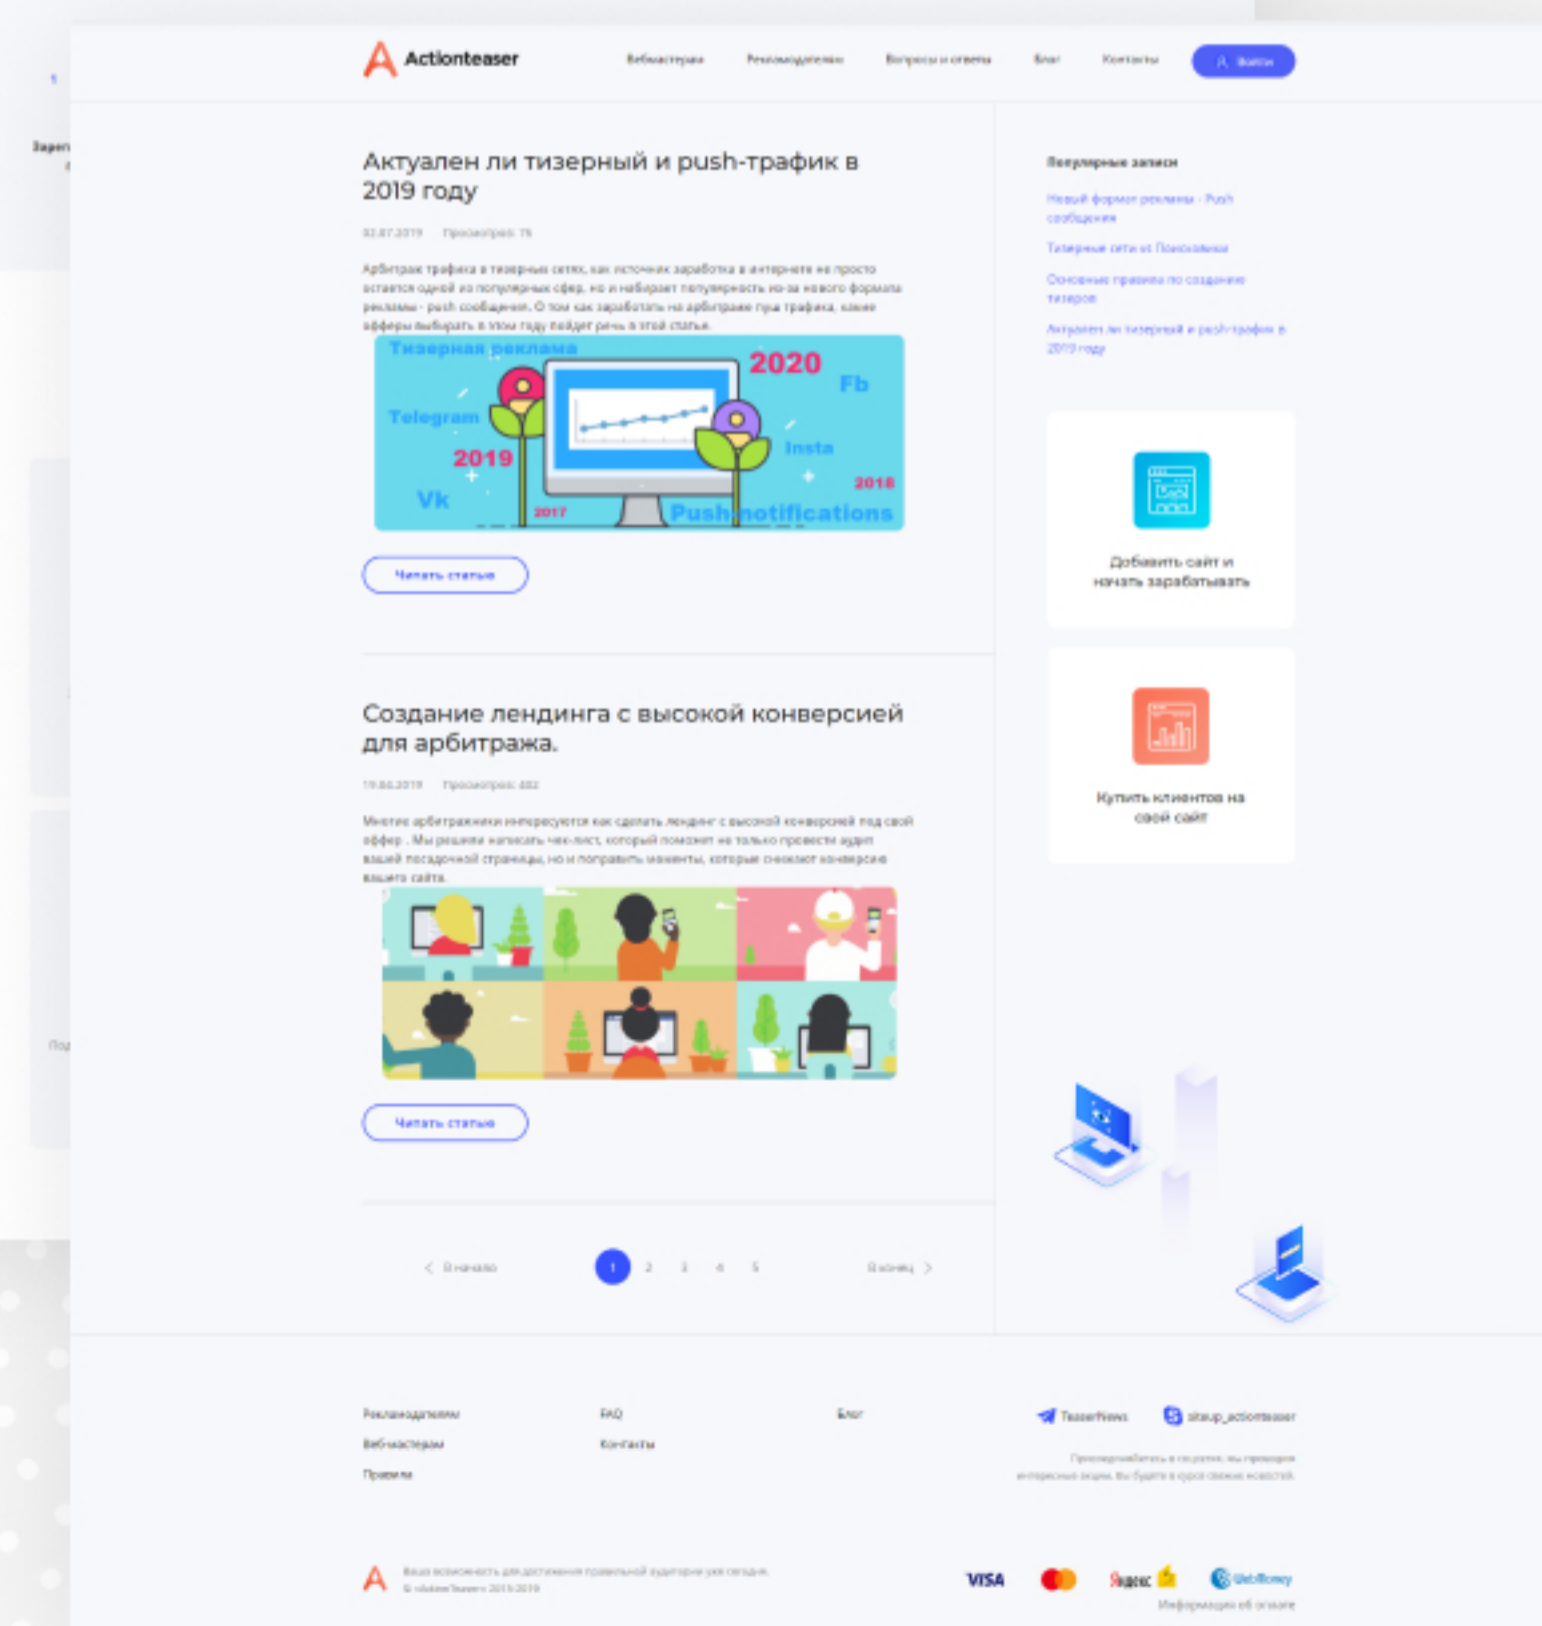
Actionteaser

Вебмастерам Рекламодателям Вопросы и ответы Блог Контакты Войти

Актуален ли тизерный и push-трафик в 2019 году

02.07.2019 Просмотров: 75

Арбитраж трафика в тизерных сетях, как источник заработка в интернете не просто остается одной из популярных сфер, но и набирает популярность из-за нового формата рекламы - push сообщения. О том как заработать на арбитраже пуш трафика, какие офферы выбирать в этом году пойдет речь в этой статье.

Тизерная реклама 2020 Fb Telegram 2019 Insta 2018 Vk 2017 Push notifications

Читать статью

Создание лендинга с высокой конверсией для арбитража.

19.06.2019 Просмотров: 402

Многие арбитражники интересуются как сделать лендинг с высокой конверсией под свой оффер . Мы решили написать чек-лист, который поможет не только провести аудит вашей посадочной страницы, но и поправить моменты, которые снижают конверсию вашего сайта.

Читать статью

Популярные записи

Новый формат рекламы - Push сообщения

Тизерные сети от Поисковиков

Основные правила по созданию тизеров

Актуален ли тизерный и push-трафик в 2019 году

Добавить сайт и начать зарабатывать

Купить клиентов на свой сайт

В начало 1 2 3 4 5 В конец

Рекламодателям FAQ Блог
Вебмастерам Контакты
Правила

TeaserNews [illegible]_actionteaser

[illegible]

Ваша возможность для достижения правильной аудитории уже сегодня.
© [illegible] 2015-2019

VISA Яндекс WebMoney
Информация об оплате